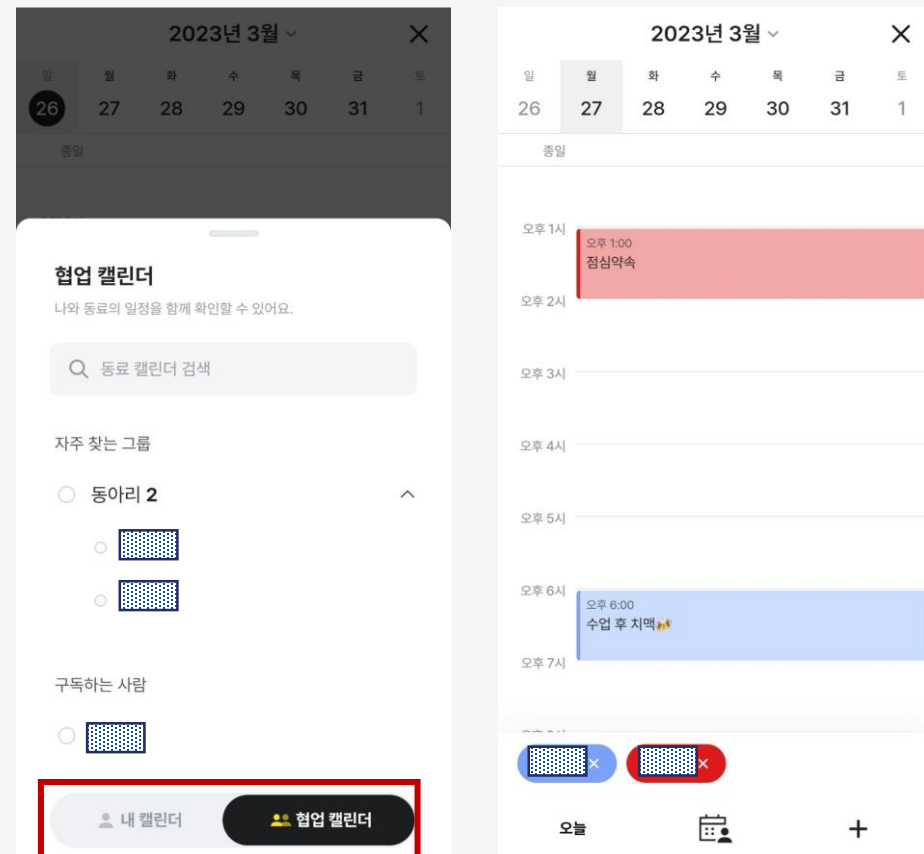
2023년 3월

| 일 | 월 | 화 | 수 | 목 | 금 | 토 |
|---|---|---|---|---|---|---|
| 26 | 27 | 28 | 29 | 30 | 31 | 1 |

종일

협업 캘린더

나와 동료의 일정을 함께 확인할 수 있어요.

동료 캘린더 검색

자주 찾는 그룹

동아리 2

구독하는 사람

내 캘린더

협업 캘린더

2023년 3월

| 일 | 월 | 화 | 수 | 목 | 금 | 토 |
|---|---|---|---|---|---|---|
| 26 | 27 | 28 | 29 | 30 | 31 | 1 |

종일

오후 1시

오후 1:00
점심약속

오후 2시

오후 3시

오후 4시

오후 5시

오후 6시

오후 6:00
수업 후 치맥

오후 7시

오늘

+